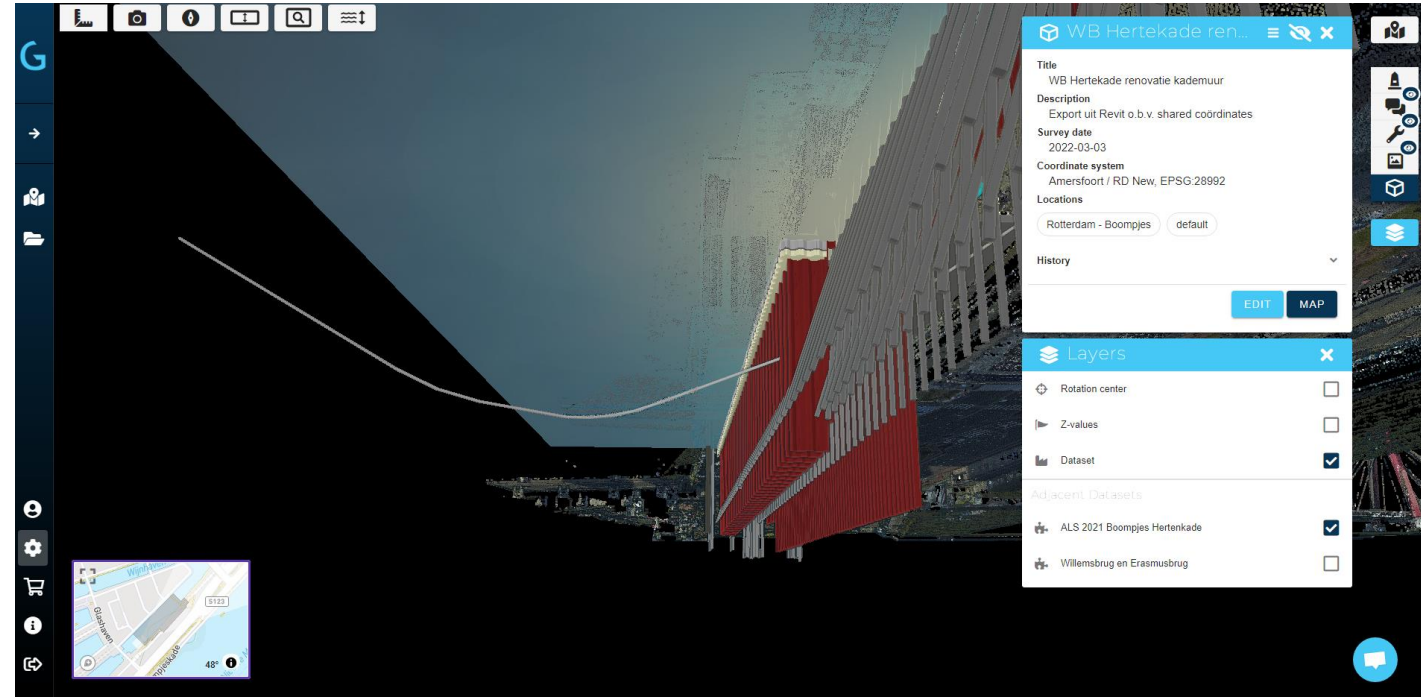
G

WB Hertekade ren...

Title
WB Hertekade renovatie kademuur
Description
Export uit Revit o.b.v. shared coördinates
Survey date
2022-03-03
Coordinate system
Amersfoort / RD New, EPSG:28992
Locations
Rotterdam - Boompjes
default
History
EDIT
MAP

Layers
Rotation center
Z-values
Dataset
Adjacent Datasets
ALS 2021 Boompjes Hertenkade
Willemsbrug en Erasmusbrug

Wijnhaven
Glashaven
S123
Boompjeskade
48°